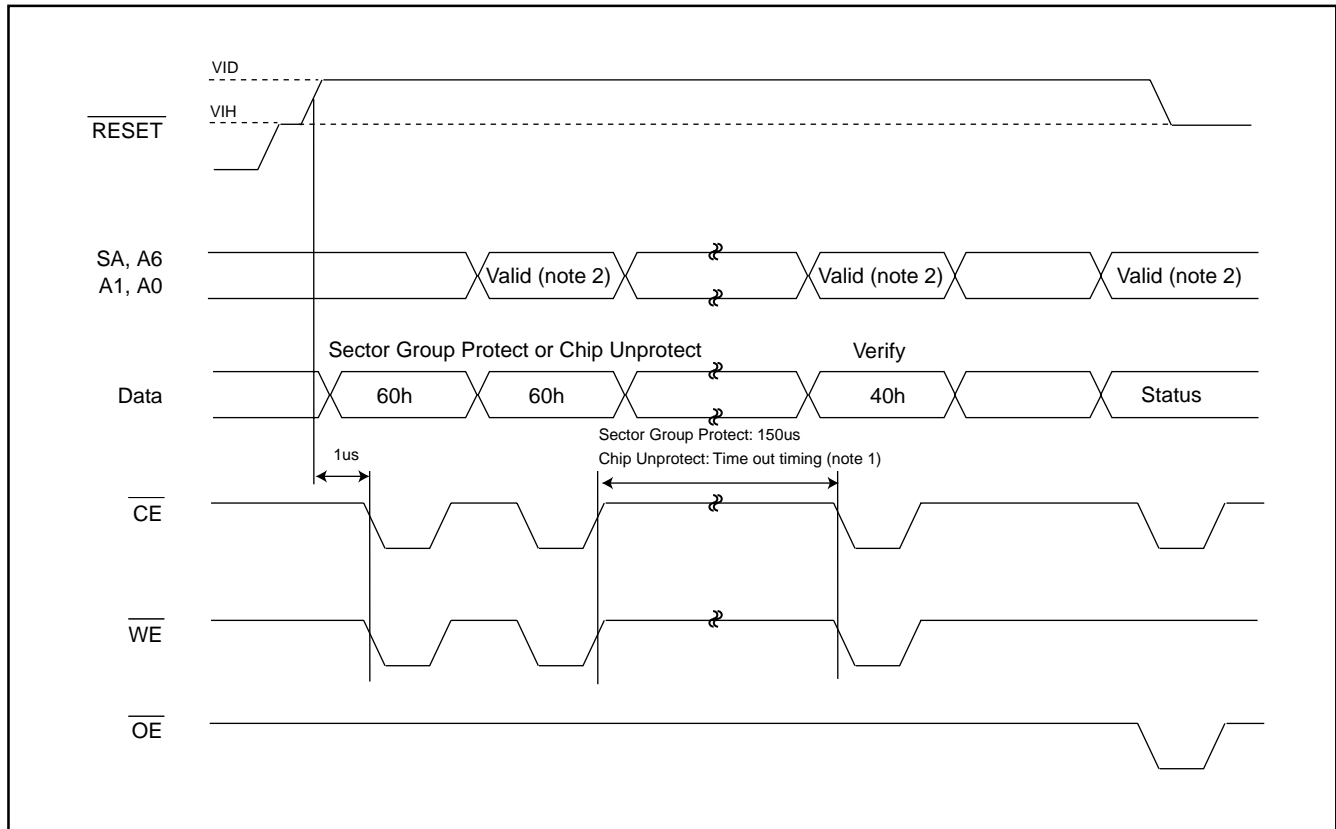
VID

VIH

$\overline{RESET}$

SA, A6
A1, A0

Valid (note 2)

Valid (note 2)

Valid (note 2)

Sector Group Protect or Chip Unprotect

Verify

Data

60h

60h

40h

Status

Sector Group Protect: 150us

Chip Unprotect: Time out timing (note 1)

1us

$\overline{CE}$

$\overline{WE}$

$\overline{OE}$